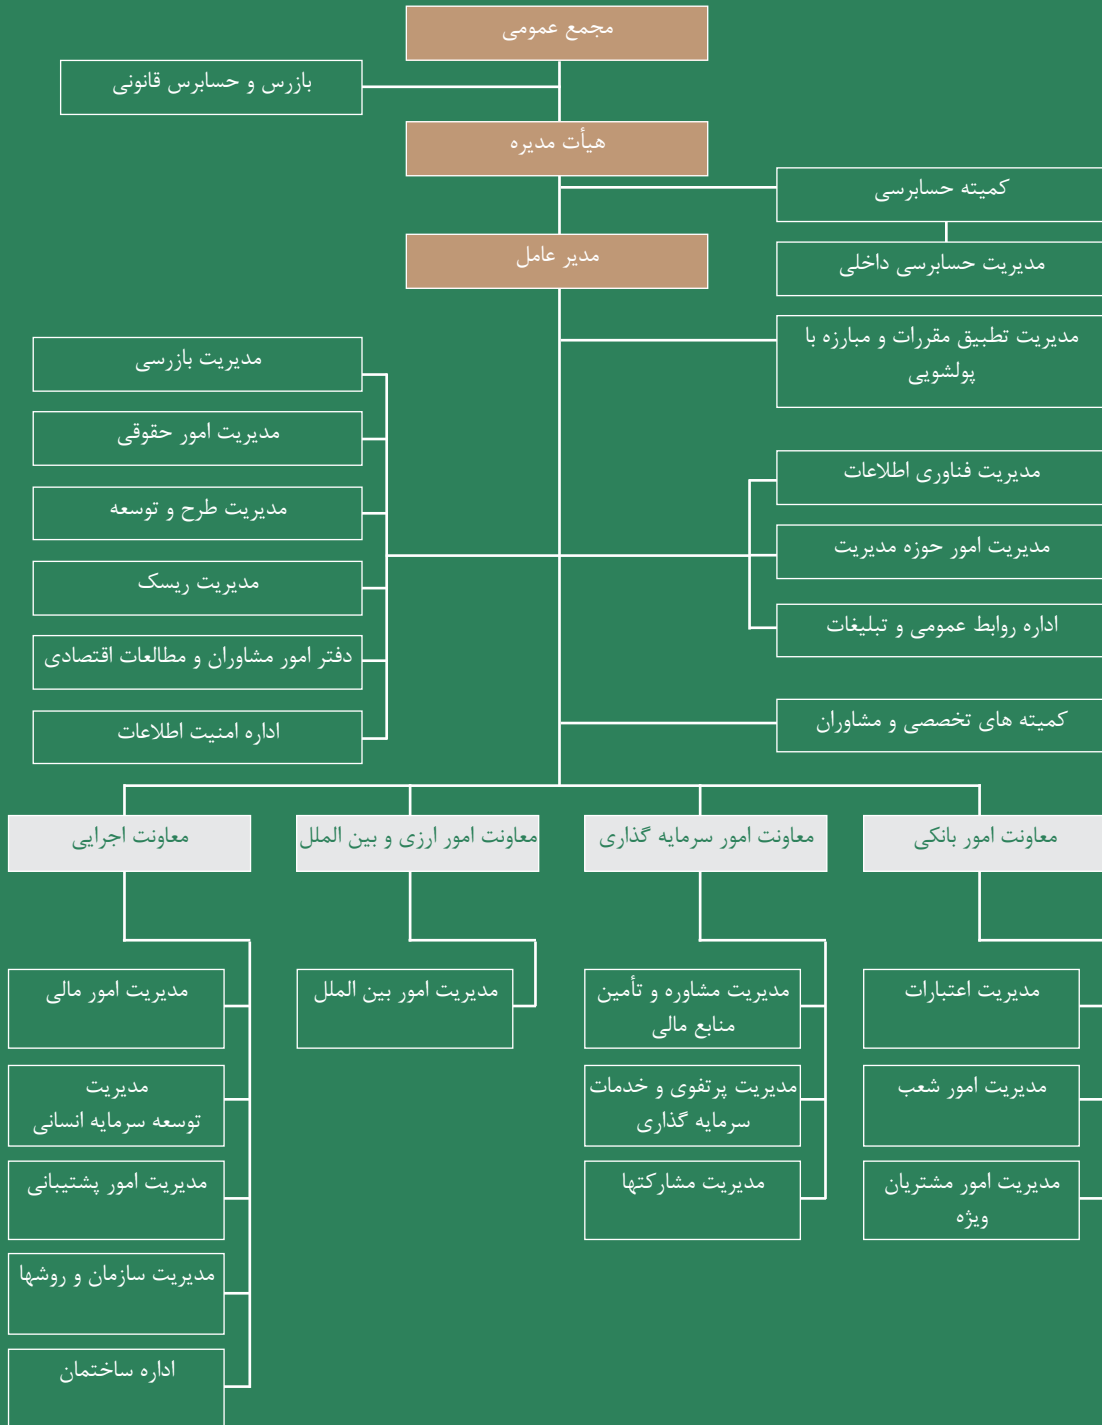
مجمع عمومی

بازرس و حسابرس قانونی

هیأت مدیره

کمیته حسابرسی

مدیر عامل

مدیریت حسابرسی داخلی

مدیریت تطبیق مقررات و مبارزه با پولشویی

مدیریت بازرسی

مدیریت امور حقوقی

مدیریت طرح و توسعه

مدیریت ریسک

دفتر امور مشاوران و مطالعات اقتصادی

اداره امنیت اطلاعات

مدیریت فناوری اطلاعات

مدیریت امور حوزه مدیریت

اداره روابط عمومی و تبلیغات

کمیته های تخصصی و مشاوران

معاونت اجرایی

معاونت امور ارزی و بین الملل

معاونت امور سرمایه گذاری

معاونت امور بانکی

مدیریت امور مالی

مدیریت توسعه سرمایه انسانی

مدیریت امور پشتیبانی

مدیریت سازمان و روشها

اداره ساختمان

مدیریت امور بین الملل

مدیریت مشاوره و تأمین منابع مالی

مدیریت پرتفوی و خدمات سرمایه گذاری

مدیریت مشارکتها

مدیریت اعتبارات

مدیریت امور شعب

مدیریت امور مشتریان ویژه